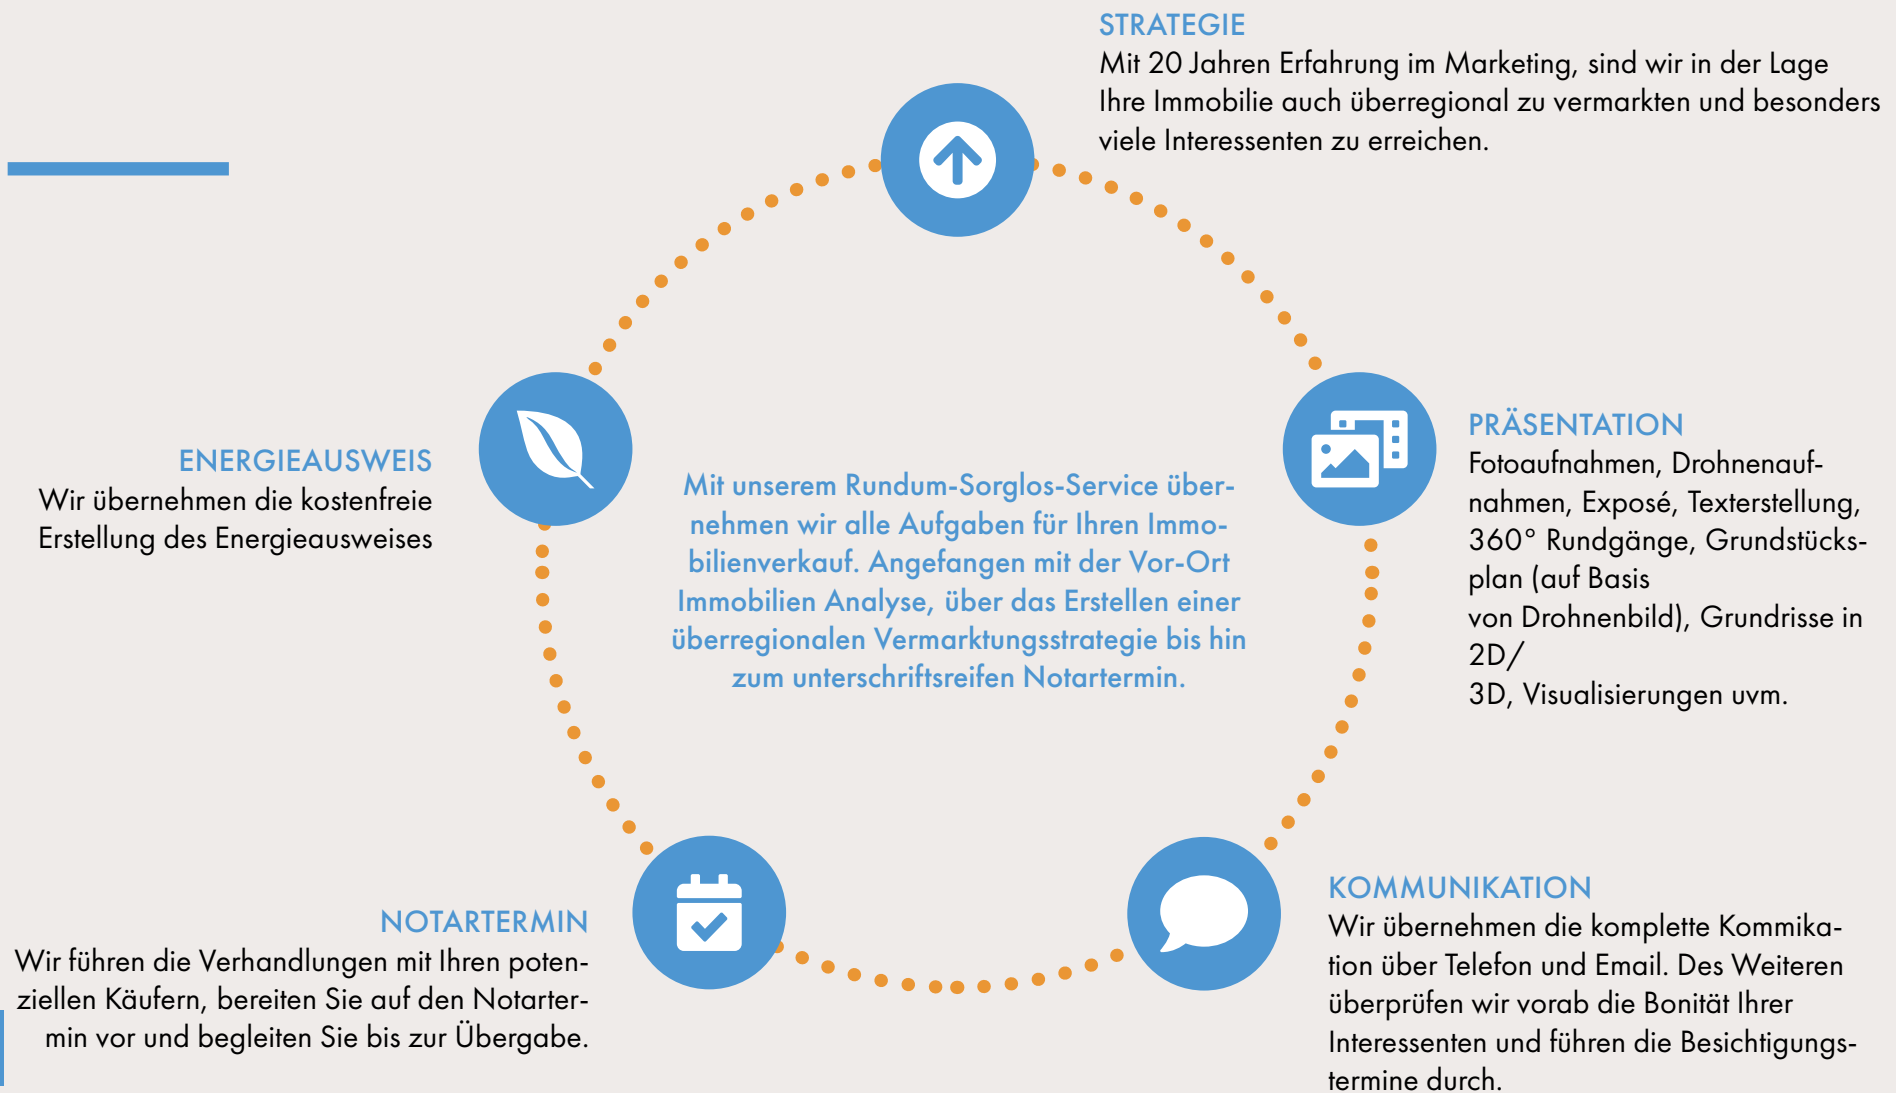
STRATEGIE
Mit 20 Jahren Erfahrung im Marketing, sind wir in der Lage Ihre Immobilie auch überregional zu vermarkten und besonders viele Interessenten zu erreichen.

ENERGIEAUSWEIS
Wir übernehmen die kostenfreie Erstellung des Energieausweises

Mit unserem Rundum-Sorglos-Service übernehmen wir alle Aufgaben für Ihren Immobilienverkauf. Angefangen mit der Vor-Ort Immobilien Analyse, über das Erstellen einer überregionalen Vermarktungsstrategie bis hin zum unterschriftsreifen Notartermin.

PRÄSENTATION
Fotoaufnahmen, Drohnenaufnahmen, Exposé, Texterstellung, 360° Rundgänge, Grundstücksplan (auf Basis
von Drohnenbild), Grundrisse in 2D/
3D, Visualisierungen uvm.

NOTARTERMIN
Wir führen die Verhandlungen mit Ihren potenziellen Käufern, bereiten Sie auf den Notartermin vor und begleiten Sie bis zur Übergabe.

KOMMUNIKATION
Wir übernehmen die komplette Kommikation über Telefon und Email. Des Weiteren überprüfen wir vorab die Bonität Ihrer Interessenten und führen die Besichtigungstermine durch.